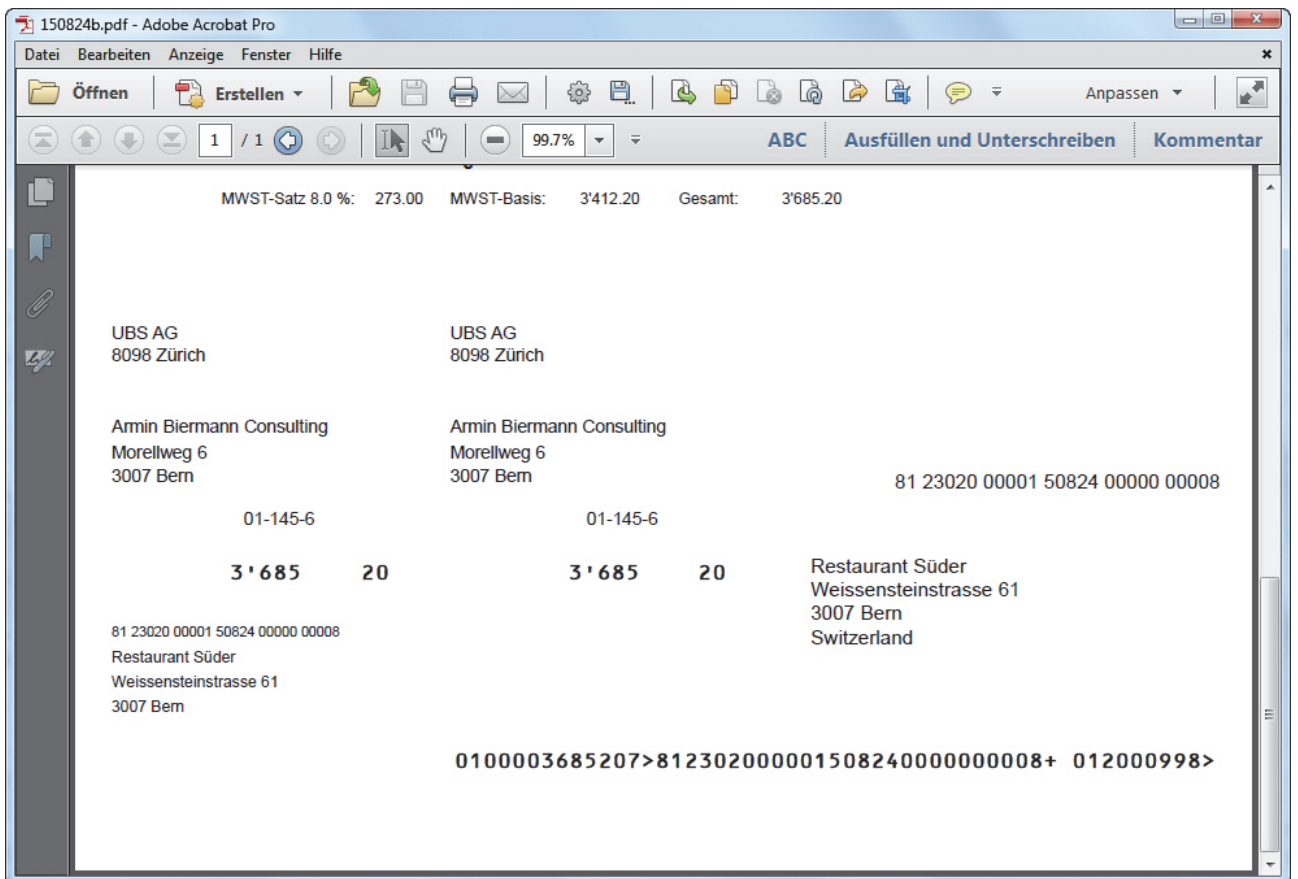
150824b.pdf - Adobe Acrobat Pro

Datei Bearbeiten Anzeige Fenster Hilfe

Öffnen Erstellen Anpassen

1 / 1 99.7% ABC Ausfüllen und Unterschreiben Kommentar

MWST-Satz 8.0 %: 273.00 MWST-Basis: 3'412.20 Gesamt: 3'685.20

UBS AG
8098 Zürich

UBS AG
8098 Zürich

Armin Biermann Consulting
Morellweg 6
3007 Bern

Armin Biermann Consulting
Morellweg 6
3007 Bern

81 23020 00001 50824 00000 00008

01-145-6

01-145-6

3'685 20

3'685 20

Restaurant Süder
Weissensteinstrasse 61
3007 Bern
Switzerland

81 23020 00001 50824 00000 00008
Restaurant Süder
Weissensteinstrasse 61
3007 Bern

0100003685207>812302000001508240000000008+ 012000998>